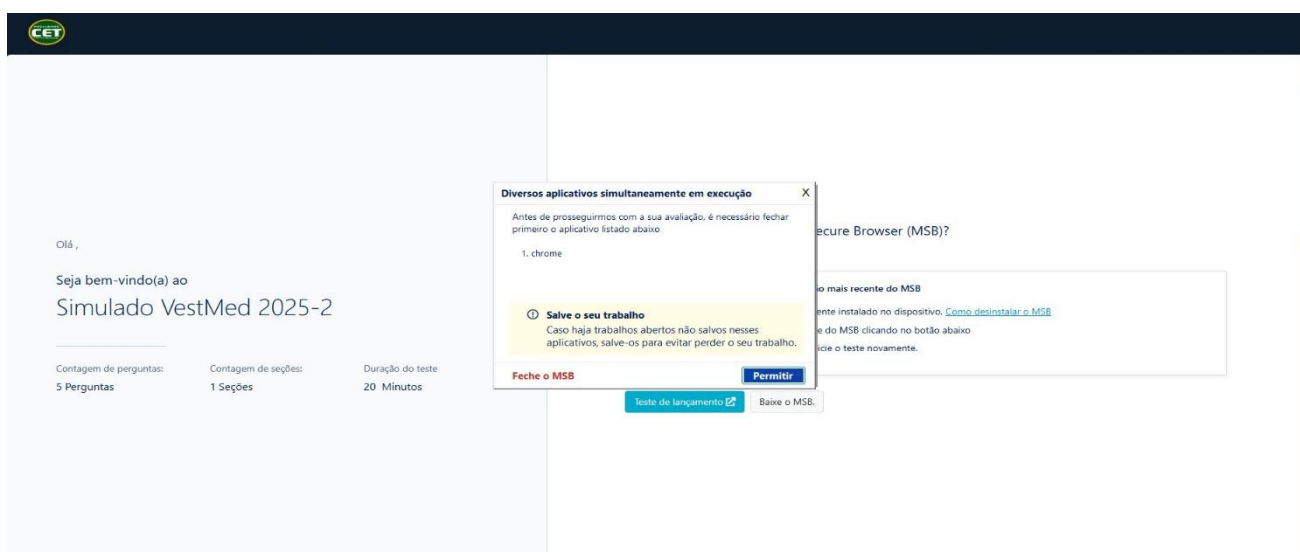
CET

Olá ,

Seja bem-vindo(a) ao

Simulado VestMed 2025-2

Contagem de perguntas:
5 Perguntas

Contagem de seções:
1 Seções

Duração do teste
20 Minutos

Diversos aplicativos simultaneamente em execução

X

Antes de prosseguirmos com a sua avaliação, é necessário fechar primeiro o aplicativo listado abaixo

1. chrome

Salve o seu trabalho
Caso haja trabalhos abertos não salvos nesses aplicativos, salve-os para evitar perder o seu trabalho.

Feche o MSB

Permitir

ecure Browser (MSB)?

o mais recente do MSB

ente instalado no dispositivo. Como desinstalar o MSB

e do MSB clicando no botão abaixo

icie o teste novamente.

Teste de lançamento

Baixe o MSB.